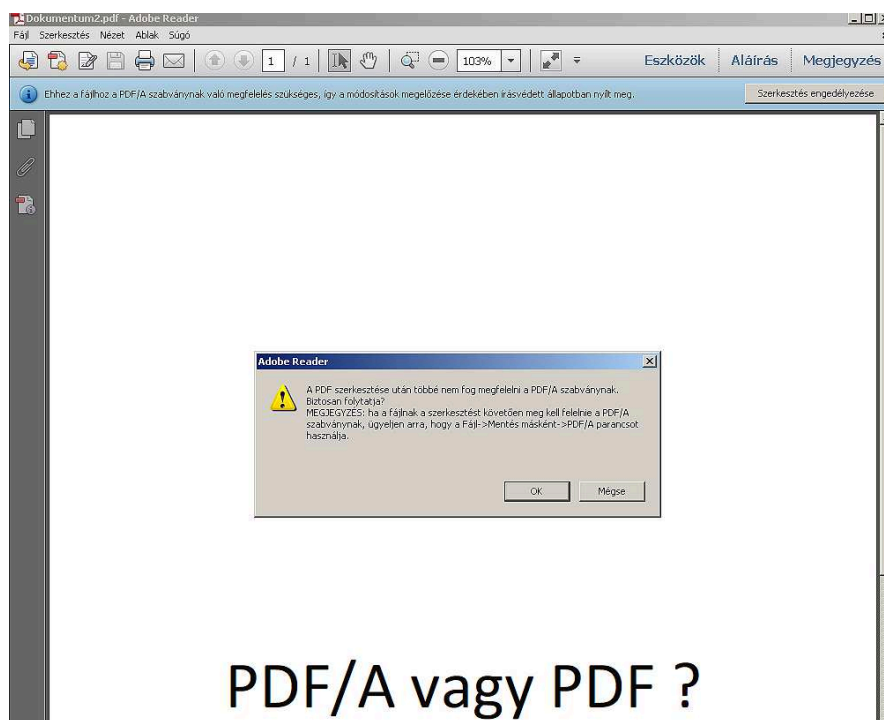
Dokumentum2.pdf - Adobe Reader

Fájl Szerkesztés Nézet Ablak Súgó

1 / 1 103%

Eszközök Aláírás Megjegyzés

Ehhez a fájlhoz a PDF/A szabványnak való megfelelés szükséges, így a módosítások megelőzése érdekében írásvédett állapotban nyílt meg.

Szerkesztés engedélyezése

Adobe Reader

A PDF szerkesztése után többé nem fog megfelelni a PDF/A szabványnak. Biztosan folytatja?
MEGJEGYZÉS: ha a fájlnak a szerkesztést követően meg kell felelnie a PDF/A szabványnak, ügyeljen arra, hogy a Fájl->Mentés másként->PDF/A parancsot használja.

OK Mégse

PDF/A vagy PDF ?